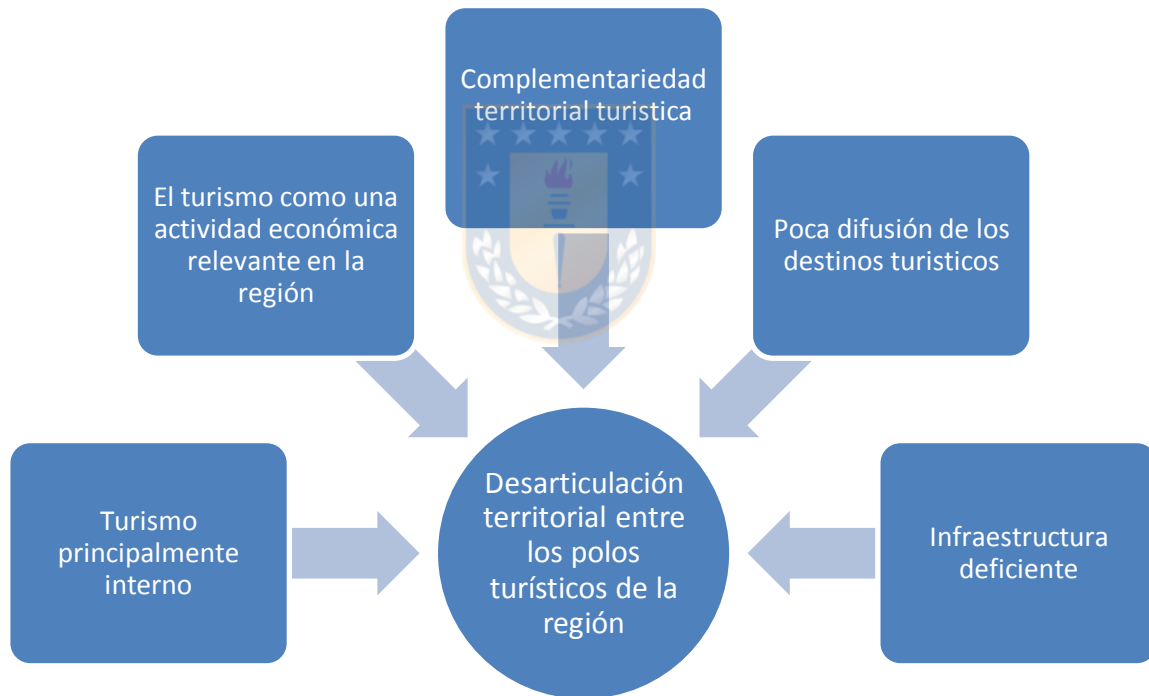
Complementariedad territorial turistica

El turismo como una actividad económica relevante en la región

Poca difusión de los destinos turisticos

Turismo principalmente interno

Desarticulación territorial entre los polos turísticos de la región

Infraestructura deficiente